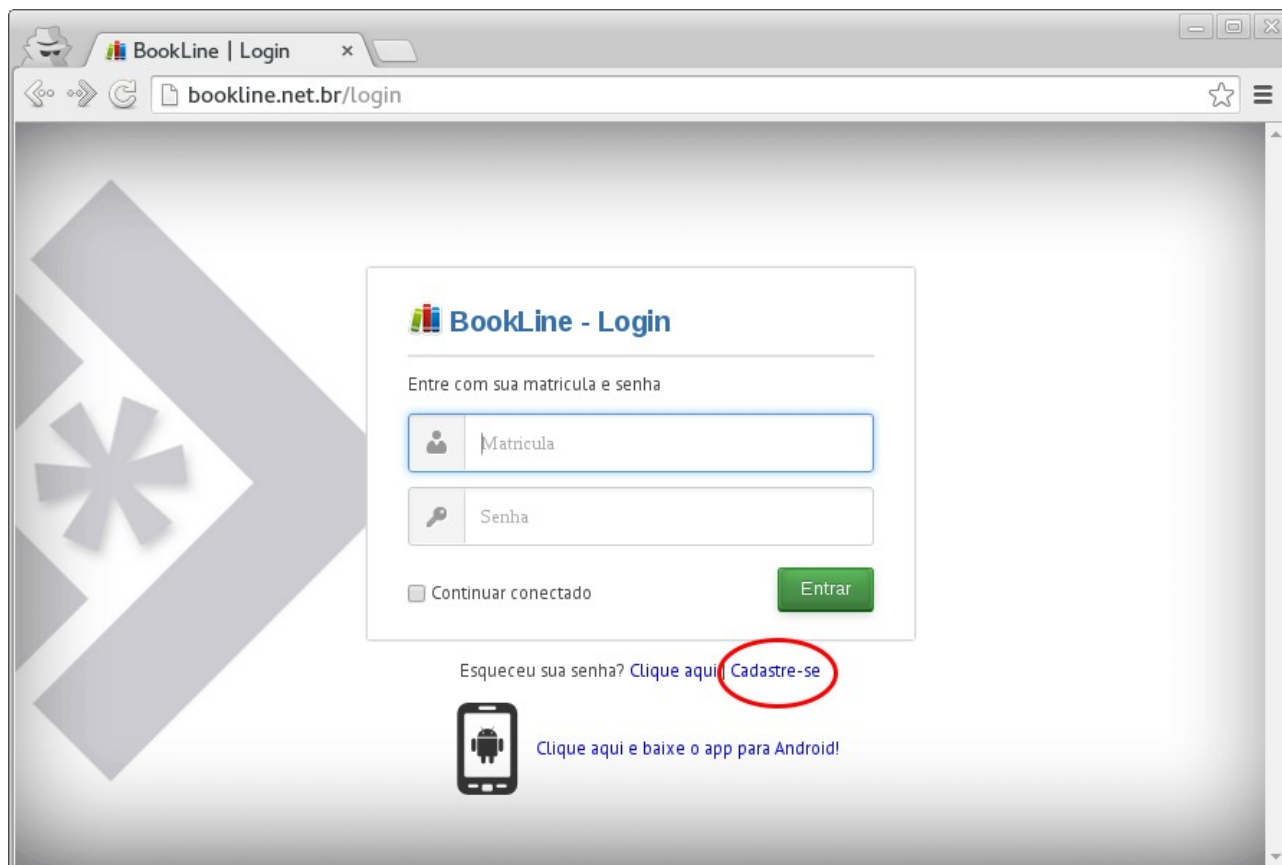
BookLine | Login ×

bookline.net.br/login

BookLine - Login

Entre com sua matricula e senha

Matricula

Senha

Continuar conectado

Entrar

Esqueceu sua senha? Clique aqui | Cadastre-se

Clique aqui e baixe o app para Android!